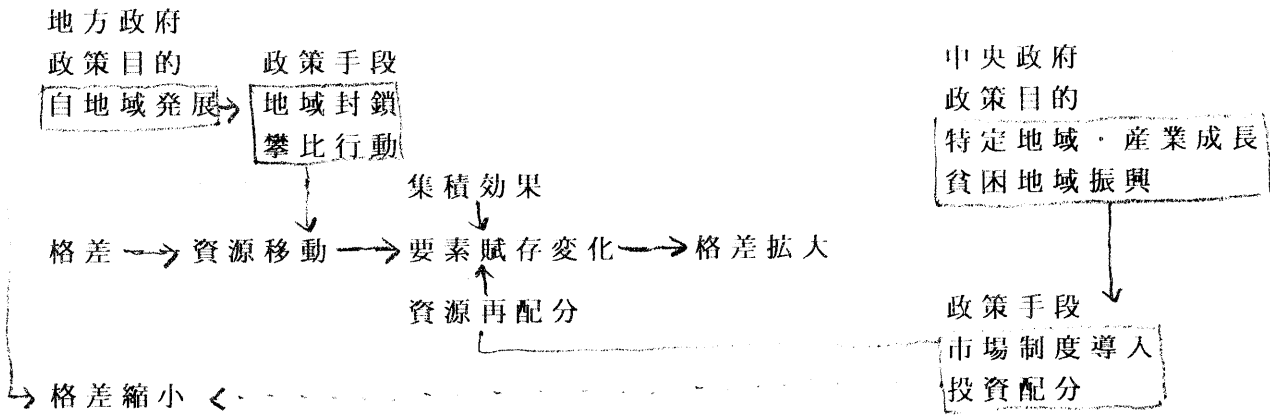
地方政府
政策目的
自地域発展

政策手段
地域封鎖
攀比行動

中央政府
政策目的
特定地域・産業成長
貧困地域振興

集積効果

格差 → 資源移動 → 要素賦存変化 → 格差拡大

資源再配分

政策手段
市場制度導入
投資配分

格差縮小